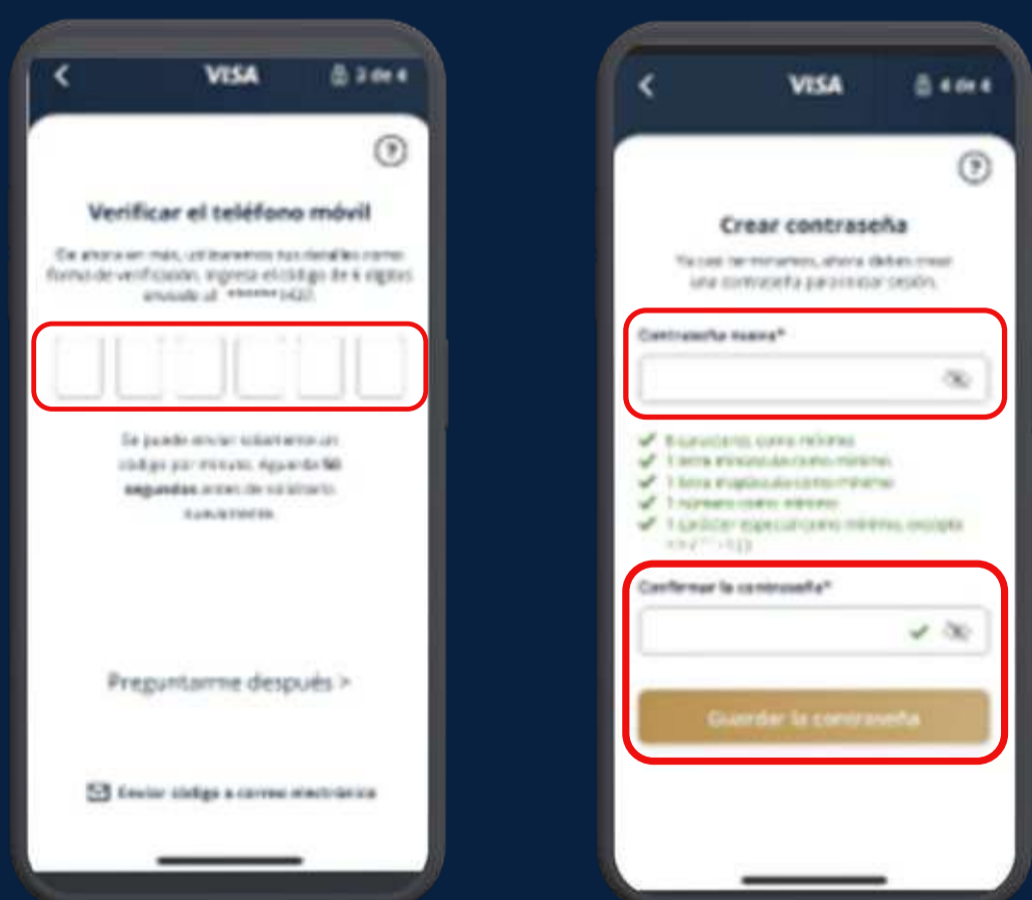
VISA

3 de 4

?

Verificar el teléfono móvil

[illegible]

Se puede enviar solamente un código por minuto. Aguarda 50 segundos antes de solicitarlo nuevamente.

Preguntarme después >

Enviar código a correo electrónico

VISA

4 de 4

?

Crear contraseña

Ya casi terminamos, ahora debes crear una contraseña para iniciar sesión.

Contraseña nueva*

8 caracteres como mínimo
1 letra minúscula como mínimo
1 letra mayúscula como mínimo
1 número como mínimo
1 carácter especial como mínimo, excepto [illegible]

Confirmar la contraseña*

Guardar la contraseña